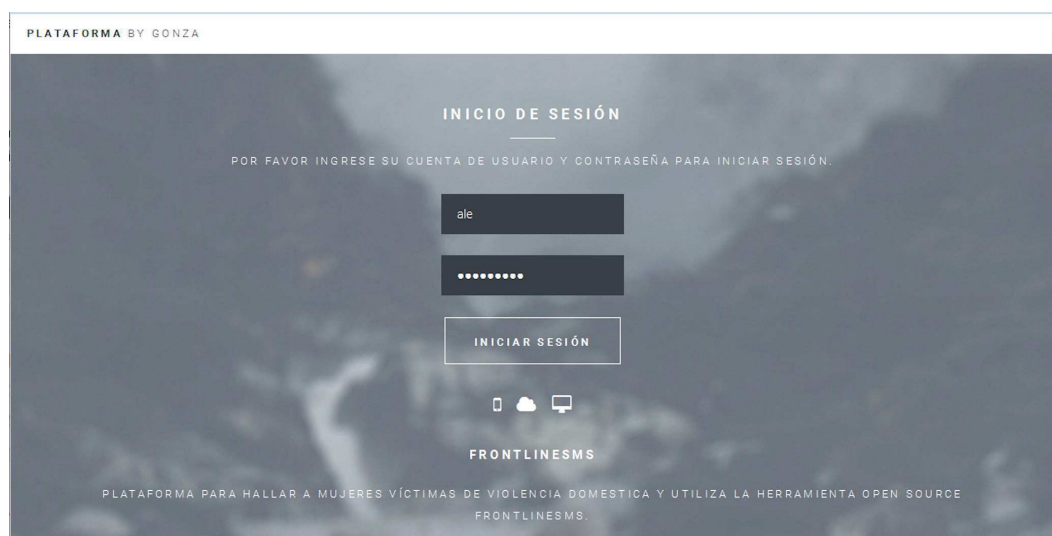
PLATAFORMA BY GONZA

INICIO DE SESIÓN

POR FAVOR INGRESE SU CUENTA DE USUARIO Y CONTRASEÑA PARA INICIAR SESIÓN.

ale

•••••••••

INICIAR SESIÓN

FRONTLINESMS

PLATAFORMA PARA HALLAR A MUJERES VÍCTIMAS DE VIOLENCIA DOMESTICA Y UTILIZA LA HERRAMIENTA OPEN SOURCE FRONTLINESMS.